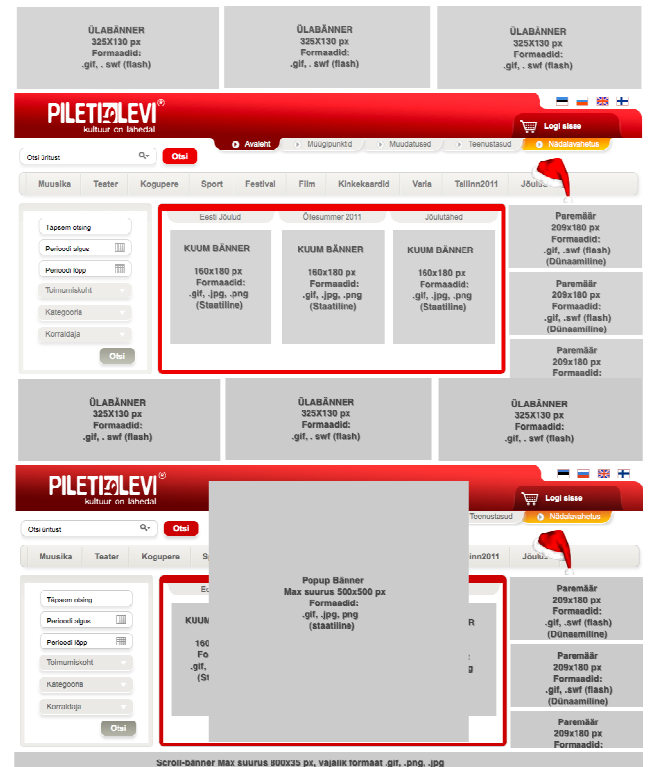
ÜLABÄNNER
325X130 px
Formaadid:
.gif, . swf (flash)

ÜLABÄNNER
325X130 px
Formaadid:
.gif, . swf (flash)

ÜLABÄNNER
325X130 px
Formaadid:
.gif, . swf (flash)

PILETILEVI®
kultuur on lähedal

Logi sisse

Avaleht | Müügipunktid | Muudatused | Teenustasud | Nädalavahetus

Otsi üritust | Otsi

Muusika | Teater | Kogupere | Sport | Festival | Film | Kinkekaardid | Varia | Tallinn2011 | Jõulud

Täpsem otsing
Perioodi algus
Perioodi lõpp
Toimumiskoht
Kategooria
Korraldaja
Otsi

Eesti Jõulud | Ööesummer 2011 | Jõulutähed

KUUM BÄNNER
160x180 px
Formaadid:
.gif, .jpg, .png
(Staatiline)

KUUM BÄNNER
160x180 px
Formaadid:
.gif, .jpg, .png
(Staatiline)

KUUM BÄNNER
160x180 px
Formaadid:
.gif, .jpg, .png
(Staatiline)

Paremäär
209x180 px
Formaadid:
.gif, .swf (flash)
(Dünaamiline)

Paremäär
209x180 px
Formaadid:
.gif, .swf (flash)
(Dünaamiline)

Paremäär
209x180 px
Formaadid:
.gif, .swf (flash)
(Dünaamiline)

ÜLABÄNNER
325X130 px
Formaadid:
.gif, . swf (flash)

ÜLABÄNNER
325X130 px
Formaadid:
.gif, . swf (flash)

ÜLABÄNNER
325X130 px
Formaadid:
.gif, . swf (flash)

PILETILEVI®
kultuur on lähedal

Logi sisse

Teenustasud | Nädalavahetus

Otsi üritust | Otsi

Muusika | Teater | Kogupere | S | inn2011 | Jõulud

Täpsem otsing
Perioodi algus
Perioodi lõpp
Toimumiskoht
Kategooria
Korraldaja
Otsi

Popup Bänner
Max suurus 500x500 px
Formaadid:
.gif, .jpg, png
(staatiline)

Paremäär
209x180 px
Formaadid:
.gif, .swf (flash)
(Dünaamiline)

Paremäär
209x180 px
Formaadid:
.gif, .swf (flash)
(Dünaamiline)

Paremäär
209x180 px
Formaadid:
.gif, .swf (flash)
(Dünaamiline)

Scroll-bänner Max suurus 800x35 px, vajalik formaat .gif, .png, .jpg